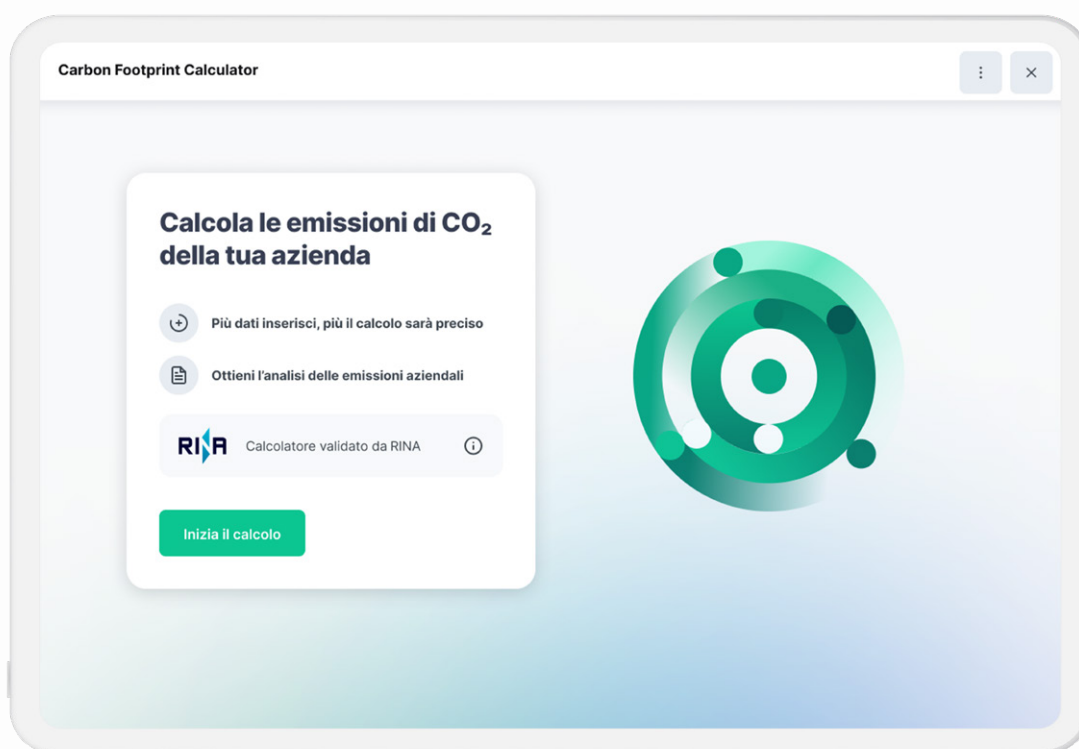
Carbon Footprint Calculator

⋮ ✕

Calcola le emissioni di $CO_2$ della tua azienda

Più dati inserisci, più il calcolo sarà preciso

Ottieni l'analisi delle emissioni aziendali

RINA Calcolatore validato da RINA

Inizia il calcolo